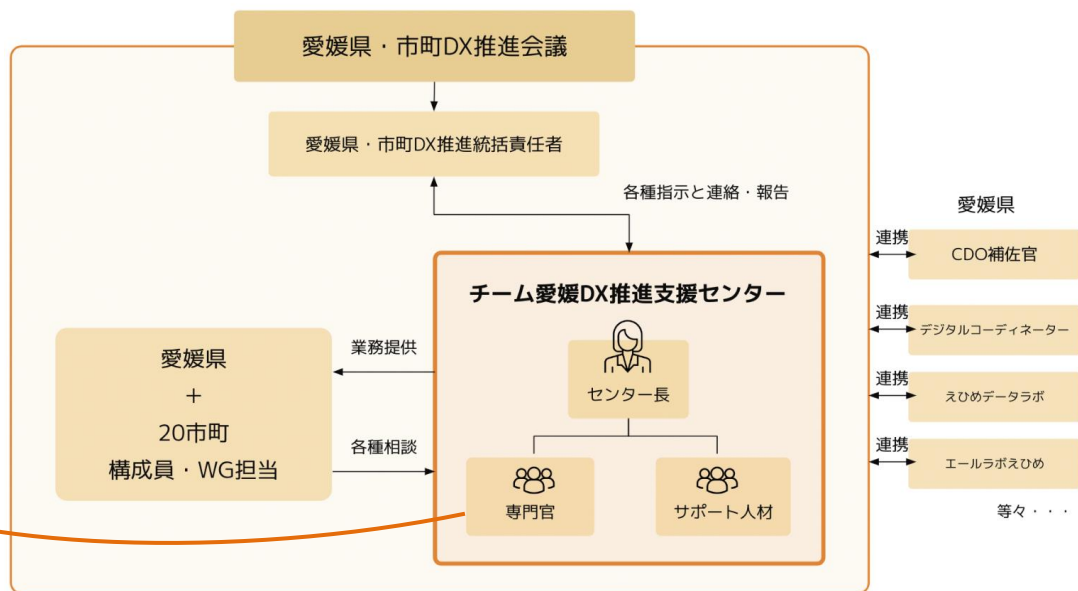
愛媛県・市町DX推進会議

愛媛県・市町DX推進統括責任者

各種指示と連絡・報告

チーム愛媛DX推進支援センター

センター長

専門官

サポート人材

業務提供

各種相談

愛媛県
+
20市町
構成員・WG担当

愛媛県

連携
CDO補佐官

連携
デジタルコーディネーター

連携
えひめデータラボ

連携
エールラボえひめ

等々・・・